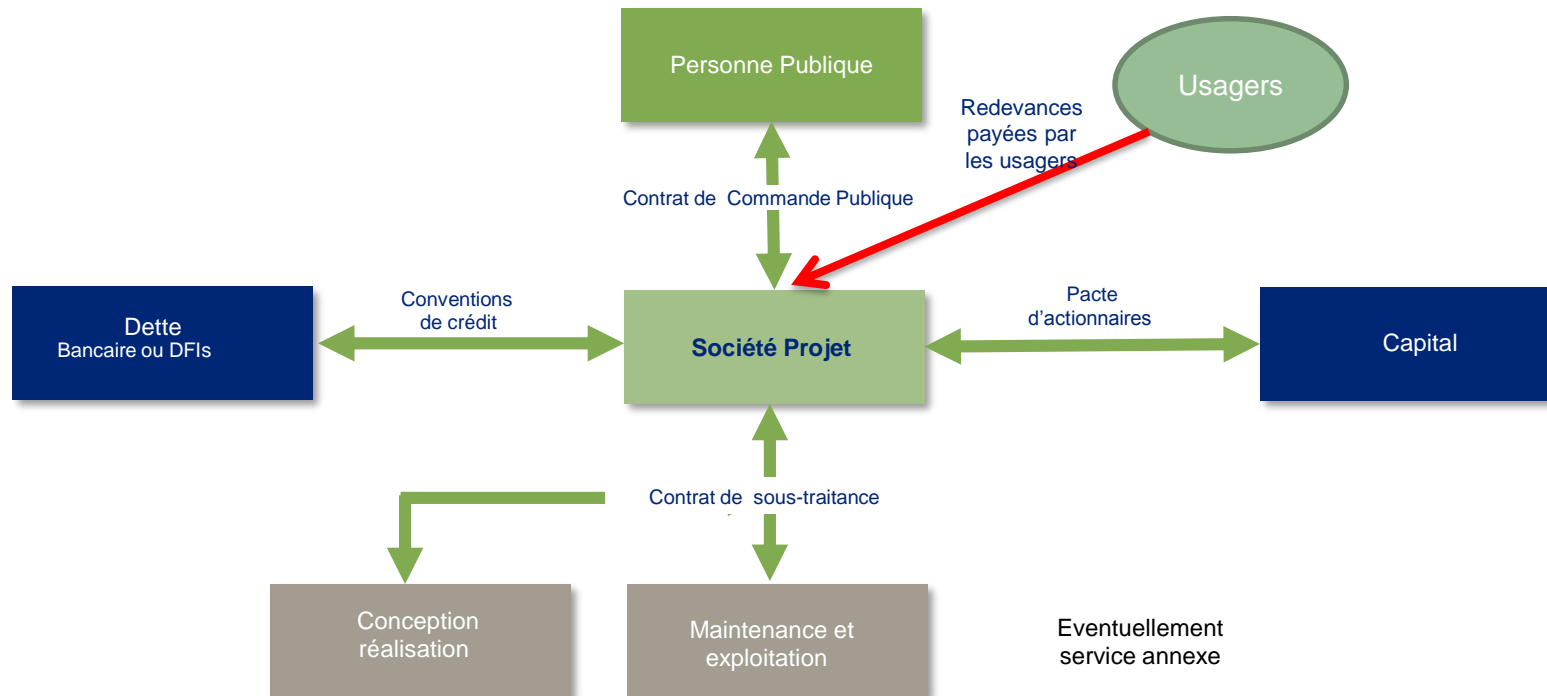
Personne Publique

Usagers

Redevances payées par les usagers

Contrat de Commande Publique

Dette
Bancaire ou DFIs

Conventions de crédit

Société Projet

Pacte d'actionnaires

Capital

Contrat de sous-traitance

Conception réalisation

Maintenance et exploitation

Eventuellement service annexe